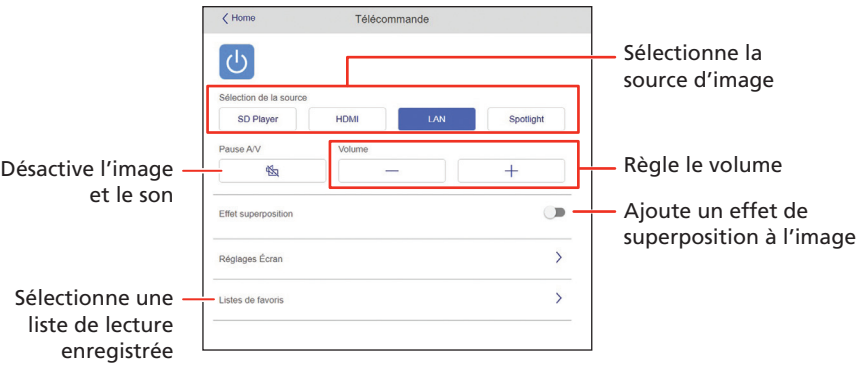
< Home

Télécommande

Sélectionne la source d'image

Sélection de la source

SD Player

HDMI

LAN

Spotlight

Désactive l'image et le son

Pause A/V

Volume

—

+

Règle le volume

Effet superposition

Ajoute un effet de superposition à l'image

Réglages Écran

>

Sélectionne une liste de lecture enregistrée

Listes de favoris

>